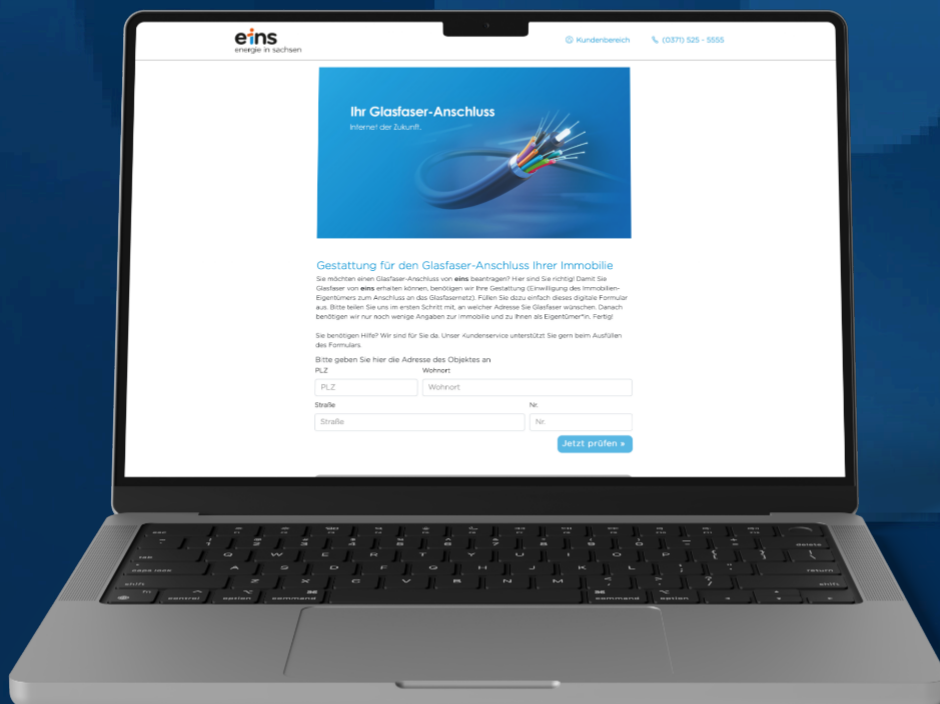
eins
energie in sachsen

Kundenbereich

(0371) 525 - 5555

Ihr Glasfaser-Anschluss
Internet der Zukunft.

Gestattung für den Glasfaser-Anschluss Ihrer Immobilie

Sie möchten einen Glasfaser-Anschluss von eins beantragen? Hier sind Sie richtig! Damit Sie Glasfaser von eins erhalten können, benötigen wir Ihre Gestattung (Einwilligung des Immobilien-Eigentümers zum Anschluss an das Glasfasernetz). Füllen Sie dazu einfach dieses digitale Formular aus. Bitte teilen Sie uns im ersten Schritt mit, an welcher Adresse Sie Glasfaser wünschen. Danach benötigen wir nur noch wenige Angaben zur Immobilie und zu Ihnen als Eigentümer*in. Fertig!

Sie benötigen Hilfe? Wir sind für Sie da. Unser Kundenservice unterstützt Sie gern beim Ausfüllen des Formulars.

Bitte geben Sie hier die Adresse des Objektes an

PLZ

Wohnort

PLZ

Wohnort

Straße

Nr.

Straße

Nr.

Jetzt prüfen »